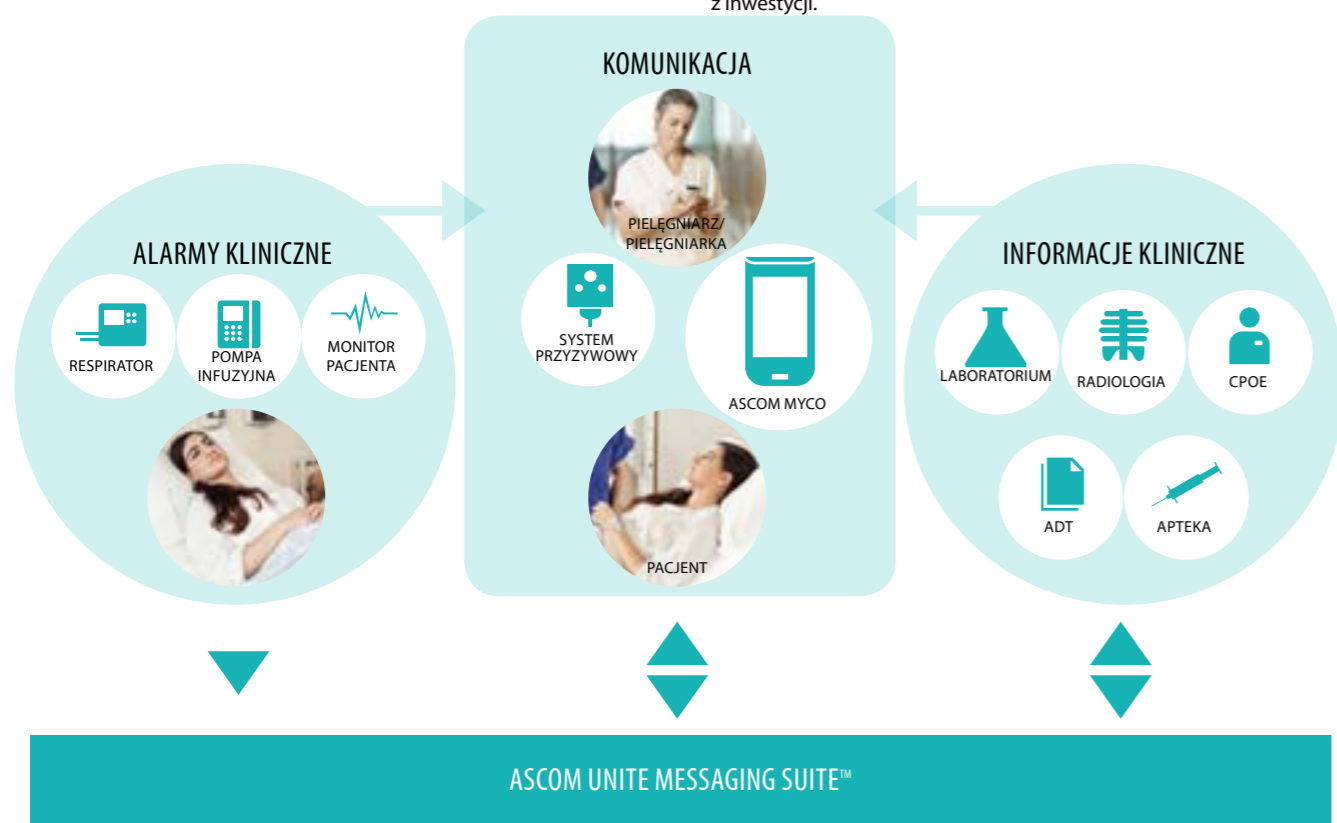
z inwestycji.

KOMUNIKACJA

PIELĘGNIARZ/ PIELĘGNIARKA

SYSTEM PRZYZYWOWY

ASCOM MYCO

PACJENT

ALARMY KLINICZNE

RESPIRATOR

POMPA INFUZYJNA

MONITOR PACJENTA

INFORMACJE KLINICZNE

LABORATORIUM

RADIOLOGIA

CPOE

ADT

APTEKA

ASCOM UNITE MESSAGING SUITE™